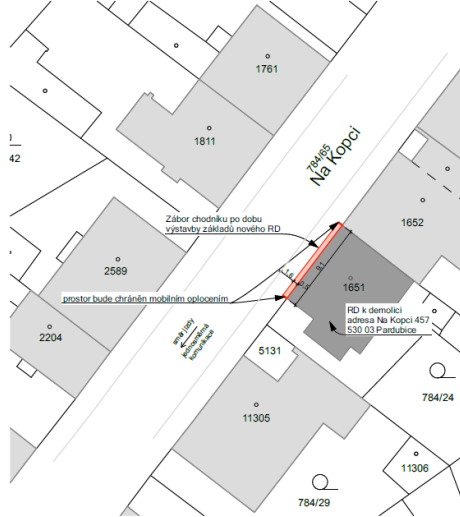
1761

1811

784/65
Na Kopci

Zábor chodníku po dobu výstavby základů nového RD

1652

2589

1,6
9,1

1651

prostor bude chráněn mobilním oplocením

2204

směr jízdy komunikace

RD k demolici
adresa Na Kopci 457
530 03 Pardubice

5131

784/24

11305

11306

784/29

42